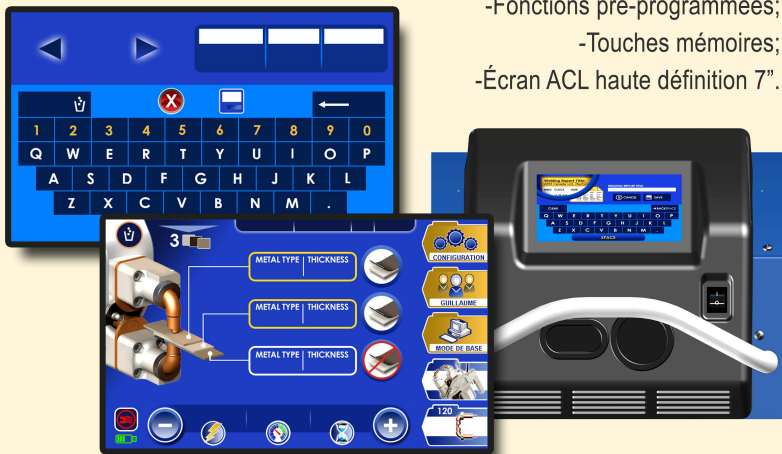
-Fonctions pré-programmées;
-Touches mémoires;
-Écran ACL haute définition 7".

1 2 3 4 5 6 7 8 9 0
Q W E R T Y U I O P
A S D F G H J K L
Z X C V B N M .

3

METAL TYPE | THICKNESS
METAL TYPE | THICKNESS
METAL TYPE | THICKNESS

CONFIGURATION
GUILLAUME
MODE DE BASE
120

CANCEL
SAVE
SPACE